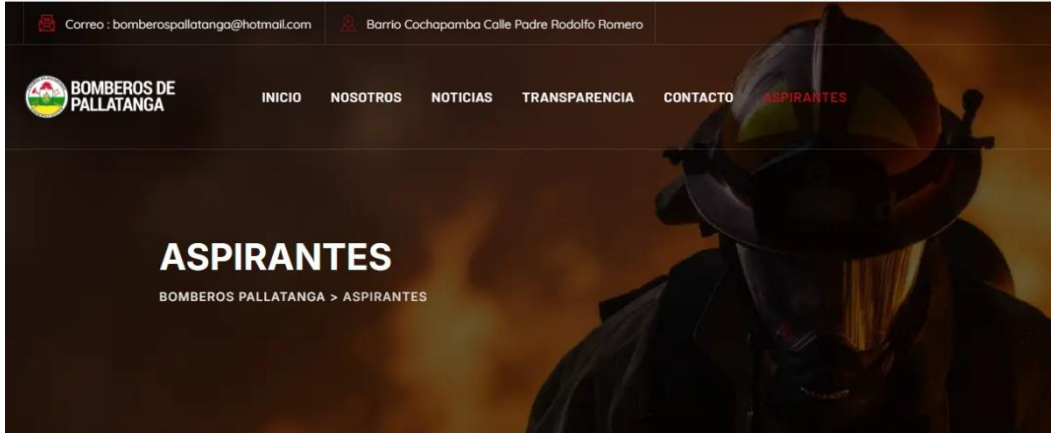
Correo : bomberospallatanga@hotmail.com

Barrio Cochapamba Calle Padre Rodolfo Romero

BOMBEROS DE PALLATANGA

INICIO NOSOTROS NOTICIAS TRANSPARENCIA CONTACTO ASPIRANTES

ASPIRANTES

BOMBEROS PALLATANGA > ASPIRANTES